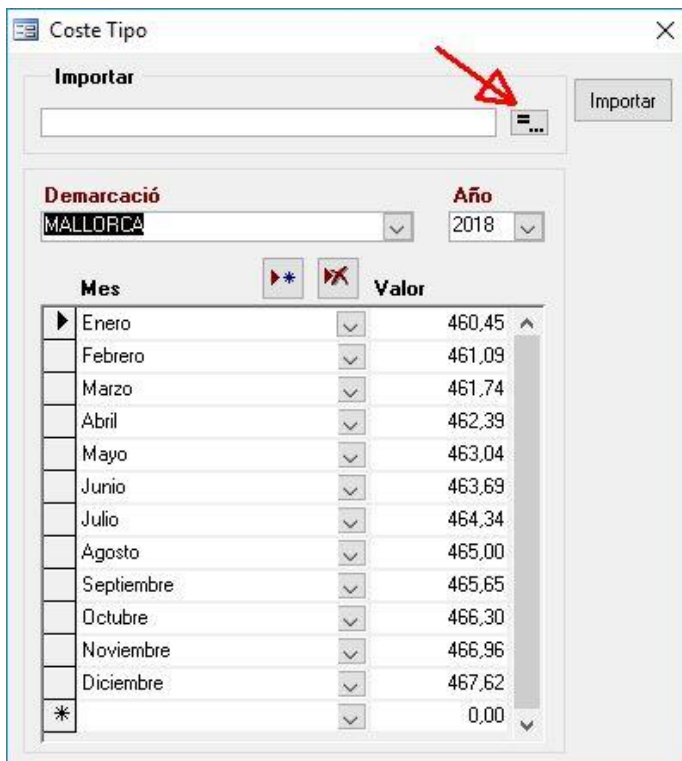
Coste Tipo

Importar

Importar

Demarcació
MALLORCA

Año
2018

| Mes | Valor |
|---|---|
| Enero | 460,45 |
| Febrero | 461,09 |
| Marzo | 461,74 |
| Abril | 462,39 |
| Mayo | 463,04 |
| Junio | 463,69 |
| Julio | 464,34 |
| Agosto | 465,00 |
| Septiembre | 465,65 |
| Octubre | 466,30 |
| Noviembre | 466,96 |
| Diciembre | 467,62 |
| | 0,00 |